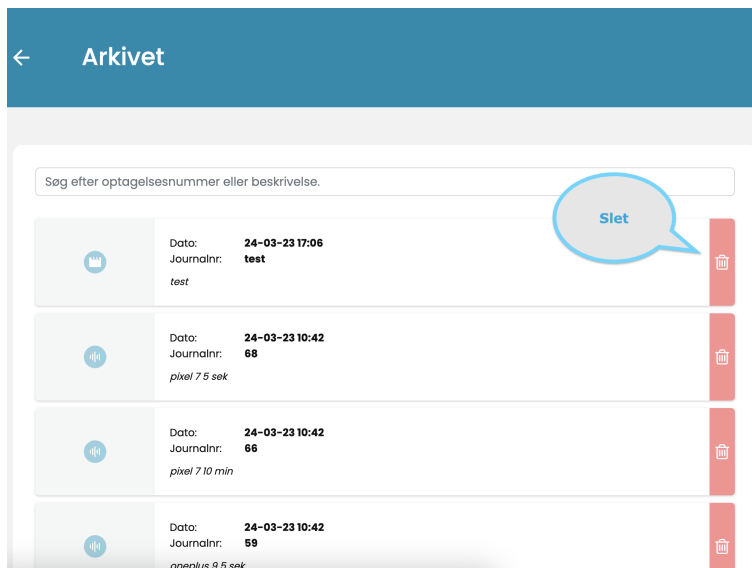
← Arkivet

Søg efter optagelsesnummer eller beskrivelse.

Slet

Dato: 24-03-23 17:06
Journalnr: test
test

Dato: 24-03-23 10:42
Journalnr: 68
pixel 7 5 sek

Dato: 24-03-23 10:42
Journalnr: 66
pixel 7 10 min

Dato: 24-03-23 10:42
Journalnr: 59
oneplus 9 5 sek